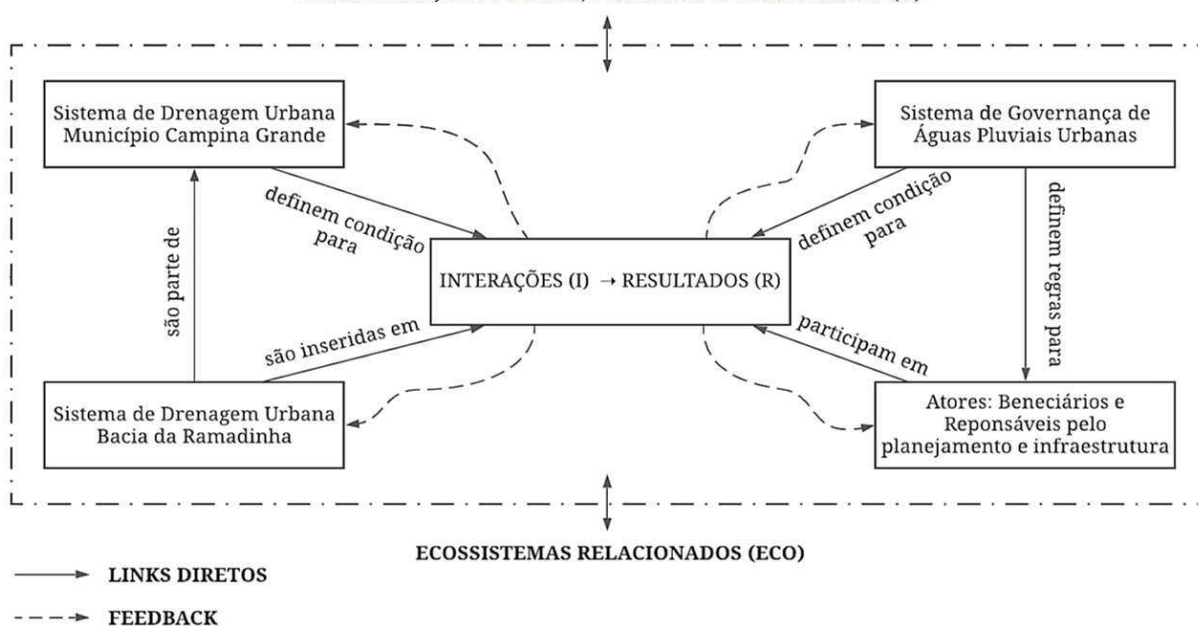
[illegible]

Sistema de Drenagem Urbana Município Campina Grande

Sistema de Governança de Águas Pluviais Urbanas

definem condição para

definem condição para

são parte de

definem regras para

INTERAÇÕES (I) → RESULTADOS (R)

são inseridas em

participam em

Sistema de Drenagem Urbana Bacia da Ramadinha

Atores: Beneciários e Reponsáveis pelo planejamento e infraestrutura

ECOSSISTEMAS RELACIONADOS (ECO)

LINKS DIRETOS

FEEDBACK